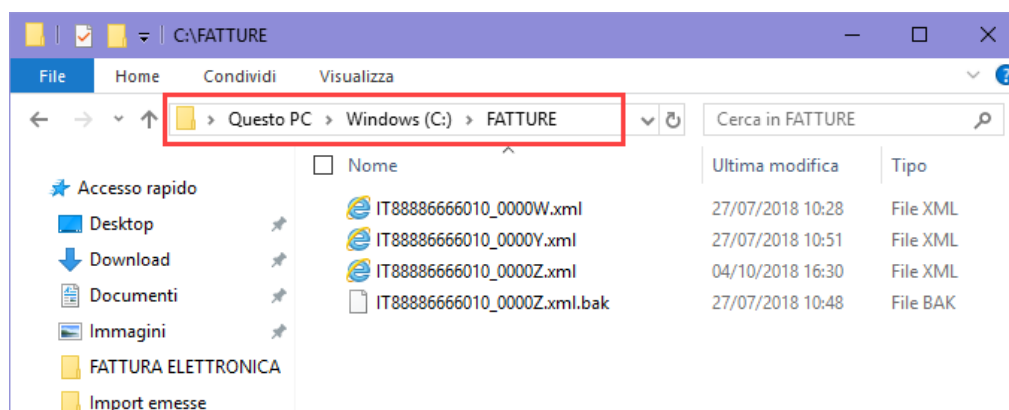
C:\FATTURE

File Home Condividi Visualizza

> Questo PC > Windows (C:) > FATTURE

Cerca in FATTURE

Accesso rapido
Desktop
Download
Documenti
Immagini
FATTURA ELETTRONICA
Import emesse

| Nome | Ultima modifica | Tipo |
|---|---|---|
| IT88886666010_0000W.xml | 27/07/2018 10:28 | File XML |
| IT88886666010_0000Y.xml | 27/07/2018 10:51 | File XML |
| IT88886666010_0000Z.xml | 04/10/2018 16:30 | File XML |
| IT88886666010_0000Z.xml.bak | 27/07/2018 10:48 | File BAK |